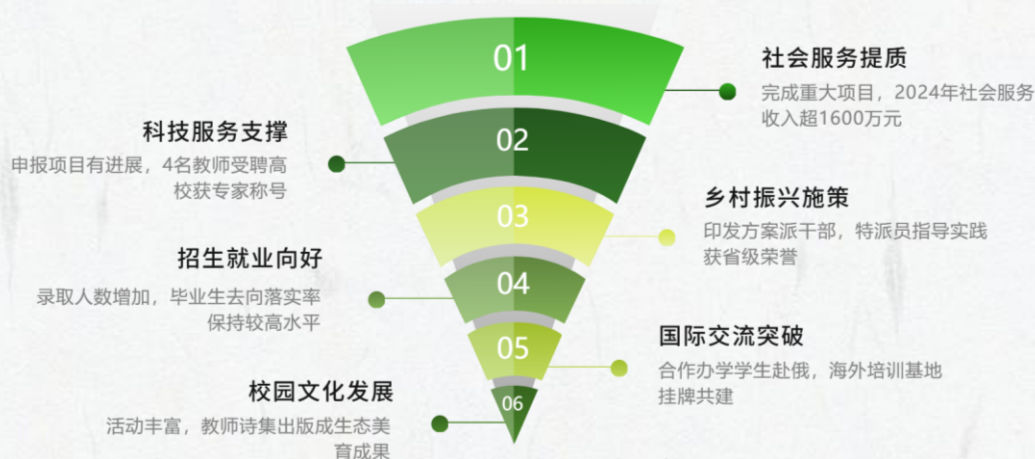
01

社会服务提质

完成重大项目，2024年社会服务收入超1600万元

02

科技服务支撑

申报项目有进展，4名教师受聘高校获专家称号

03

乡村振兴施策

印发方案派干部，特派员指导实践获省级荣誉

04

招生就业向好

录取人数增加，毕业生去向落实率保持较高水平

05

国际交流突破

合作办学学生赴俄，海外培训基地挂牌共建

06

校园文化发展

活动丰富，教师诗集出版成生态美育成果